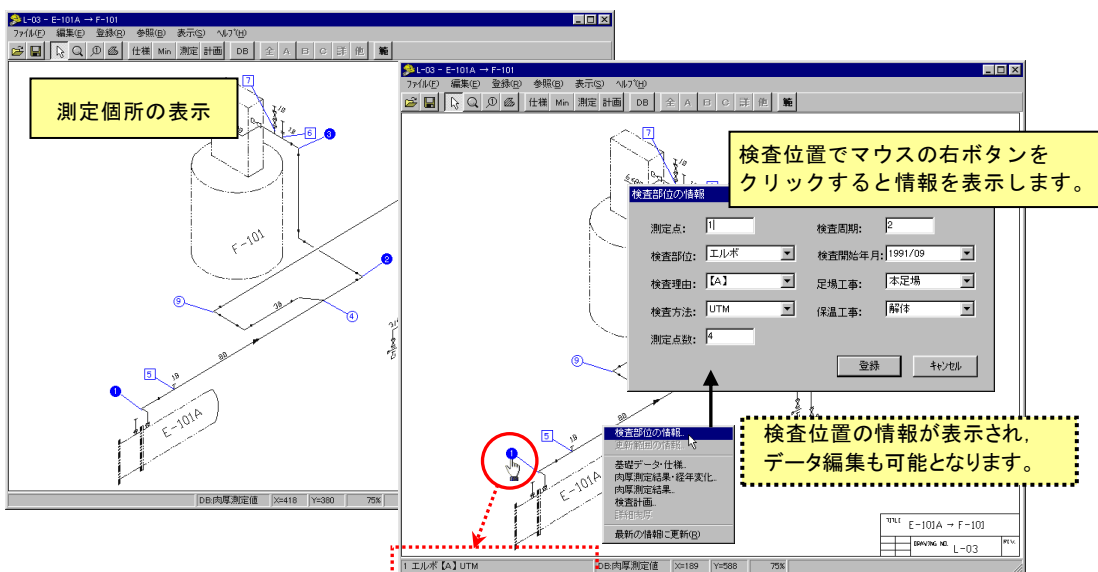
L-03 - E-101A → F-101

ファイル(F) 編集(E) 登録(R) 参照(B) 表示(S) ヘルプ(H)

仕様 Min 測定 計画 DB 全 A B C 詳 他 輪

測定個所の表示

7
6
3
F-101
2
9
38
4
5
88
1
E-101A

DB:肉厚測定値 X=418 Y=380 75%

L-03 - E-101A → F-101

ファイル(F) 編集(E) 登録(R) 参照(B) 表示(S) ヘルプ(H)

仕様 Min 測定 計画 DB 全 A B C 詳 他 輪

検査位置でマウスの右ボタンをクリックすると情報を表示します。

検査部位の情報

測定点: 1
検査周期: 2
検査部位: エルボ
検査開始年月: 1991/09
検査理由: 【A】
足場工事: 本足場
検査方法: UTM
保温工事: 解体
測定点数: 4

登録 キャンセル

検査部位の情報...
更新範囲の情報...
基礎データ・仕様...
肉厚測定結果・経年変化...
肉厚測定結果...
検査計画...
詳細表示
最新の情報に更新(R)

検査位置の情報が表示され、データ編集も可能となります。

7
9
88
5
1
E-101A

E-101A → F-101
L-03

1 エルボ 【A】 UTM DB:肉厚測定値 X=189 Y=588 75%